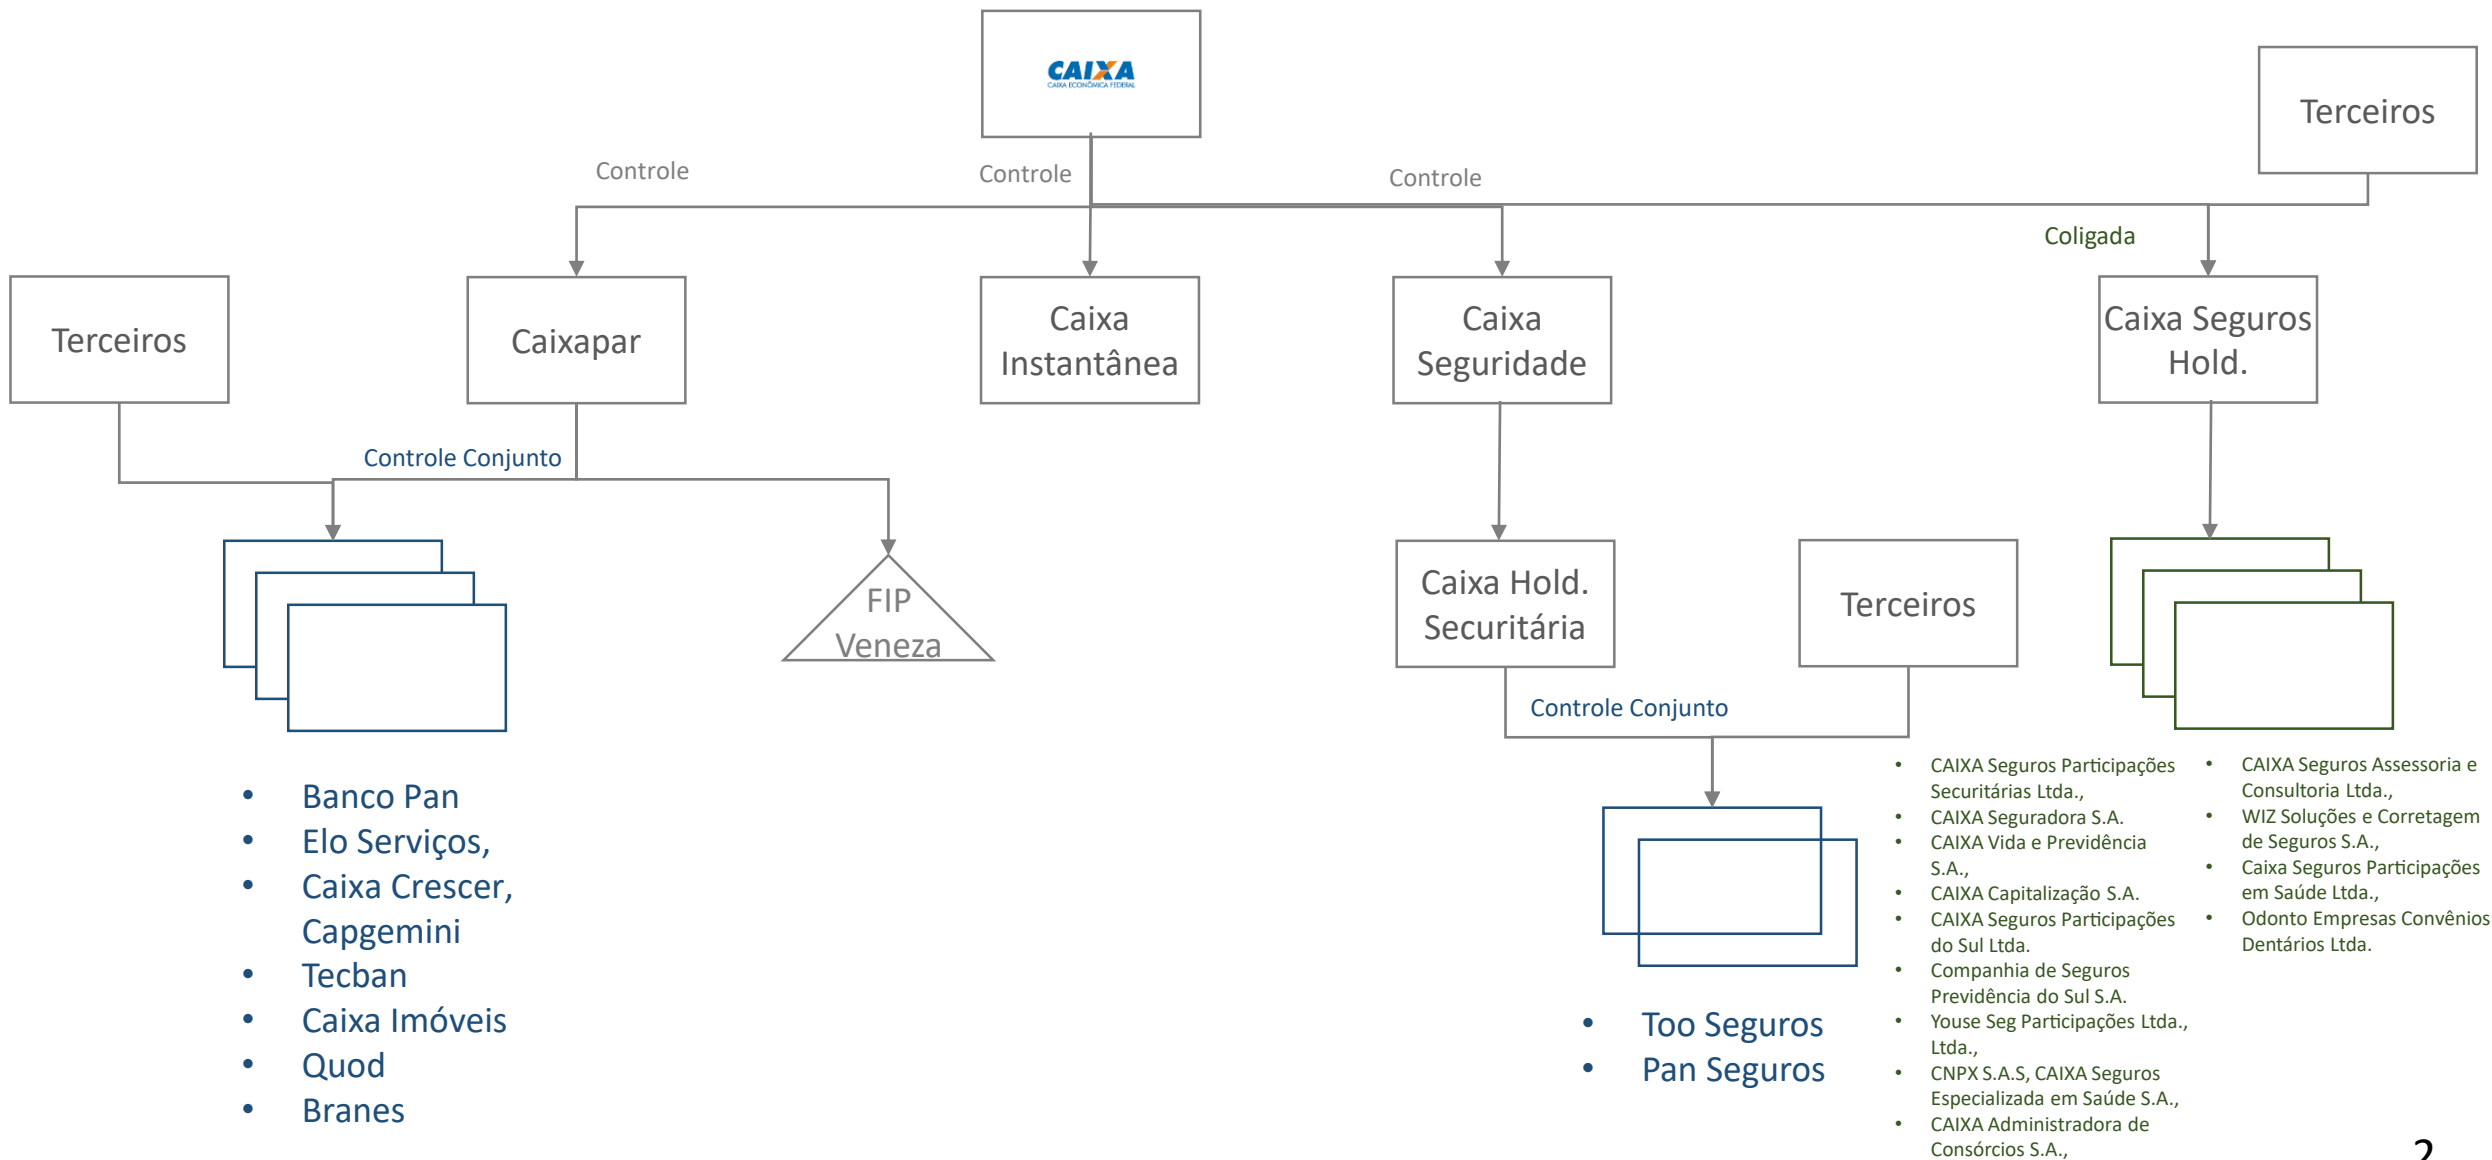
CAIXA
CAIXA ECONÔMICA FEDERAL

Terceiros

Controle

Controle

Controle

Coligada

Terceiros

Caixapar

Caixa Instantânea

Caixa Seguridade

Caixa Seguros Hold.

Controle Conjunto

FIP Veneza

Caixa Hold. Securitária

Terceiros

Controle Conjunto

- Banco Pan
- Elo Serviços,
- Caixa Crescer, Capgemini
- Tecban
- Caixa Imóveis
- Quod
- Branes

- Too Seguros
- Pan Seguros

- CAIXA Seguros Participações Securitárias Ltda.,
- CAIXA Seguradora S.A.
- CAIXA Vida e Previdência S.A.,
- CAIXA Capitalização S.A.
- CAIXA Seguros Participações do Sul Ltda.
- Companhia de Seguros Previdência do Sul S.A.
- Youse Seg Participações Ltda., Ltda.,
- CNPX S.A.S, CAIXA Seguros Especializada em Saúde S.A.,
- CAIXA Administradora de Consórcios S.A.,

- CAIXA Seguros Assessoria e Consultoria Ltda.,
- WIZ Soluções e Corretagem de Seguros S.A.,
- Caixa Seguros Participações em Saúde Ltda.,
- Odonto Empresas Convênios Dentários Ltda.

2